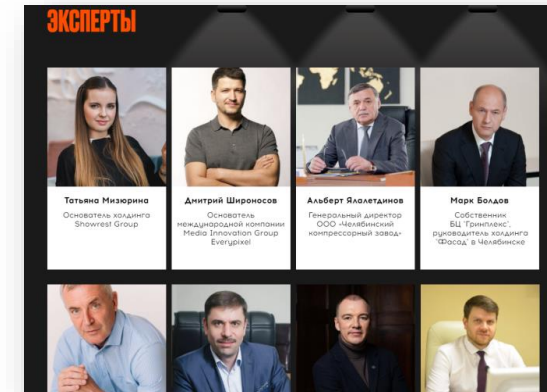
ЭКСПЕРТЫ

Татьяна Мизюрина
Основатель холдинга Showrest Group

Дмитрий Широносов
Основатель международной компании Media Innovation Group Everypixel

Альберт Ялалетдинов
Генеральный директор ООО «Челябинский компрессорный завод»

Марк Болдов
Собственник БЦ «Гриплекс», руководитель холдинга «Фасад» в Челябинске